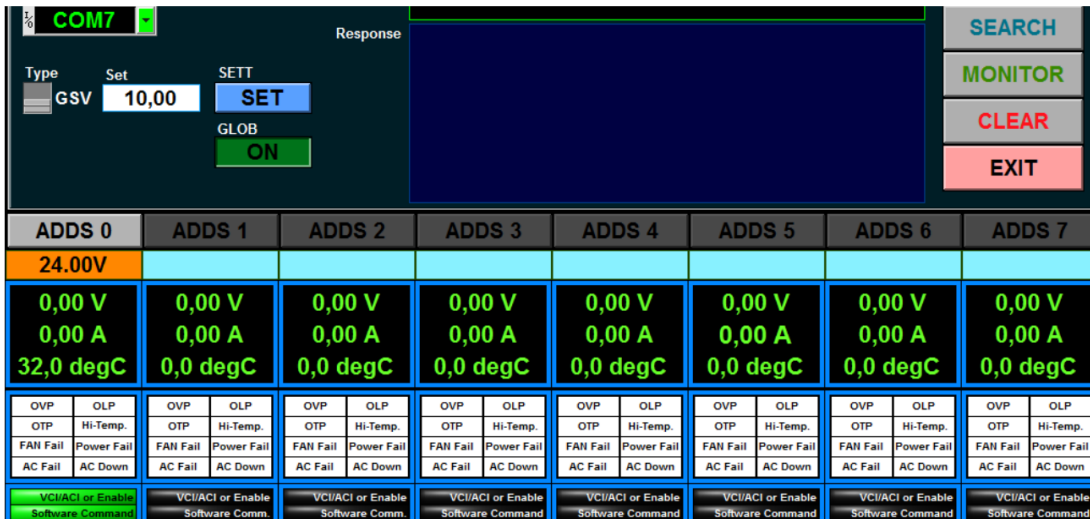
I/O COM7

Response

Type GSV

Set 10,00

SETT SET

GLOB ON

SEARCH

MONITOR

CLEAR

EXIT

| ADDS 0 | ADDS 1 | ADDS 2 | ADDS 3 | ADDS 4 | ADDS 5 | ADDS 6 | ADDS 7 |
|---|---|---|---|---|---|---|---|
| 24.00V | | | | | | | |
| 0,00 V 0,00 A 32,0 degC | 0,00 V 0,00 A 0,0 degC | 0,00 V 0,00 A 0,0 degC | 0,00 V 0,00 A 0,0 degC | 0,00 V 0,00 A 0,0 degC | 0,00 V 0,00 A 0,0 degC | 0,00 V 0,00 A 0,0 degC | 0,00 V 0,00 A 0,0 degC |
| OVP OLP OTP Hi-Temp. FAN Fail Power Fail AC Fail AC Down | OVP OLP OTP Hi-Temp. FAN Fail Power Fail AC Fail AC Down | OVP OLP OTP Hi-Temp. FAN Fail Power Fail AC Fail AC Down | OVP OLP OTP Hi-Temp. FAN Fail Power Fail AC Fail AC Down | OVP OLP OTP Hi-Temp. FAN Fail Power Fail AC Fail AC Down | OVP OLP OTP Hi-Temp. FAN Fail Power Fail AC Fail AC Down | OVP OLP OTP Hi-Temp. FAN Fail Power Fail AC Fail AC Down | OVP OLP OTP Hi-Temp. FAN Fail Power Fail AC Fail AC Down |
| VCI/ACI or Enable Software Command | VCI/ACI or Enable Software Comm. | VCI/ACI or Enable Software Comm. | VCI/ACI or Enable Software Command | VCI/ACI or Enable Software Command | VCI/ACI or Enable Software Command | VCI/ACI or Enable Software Command | VCI/ACI or Enable Software Command |